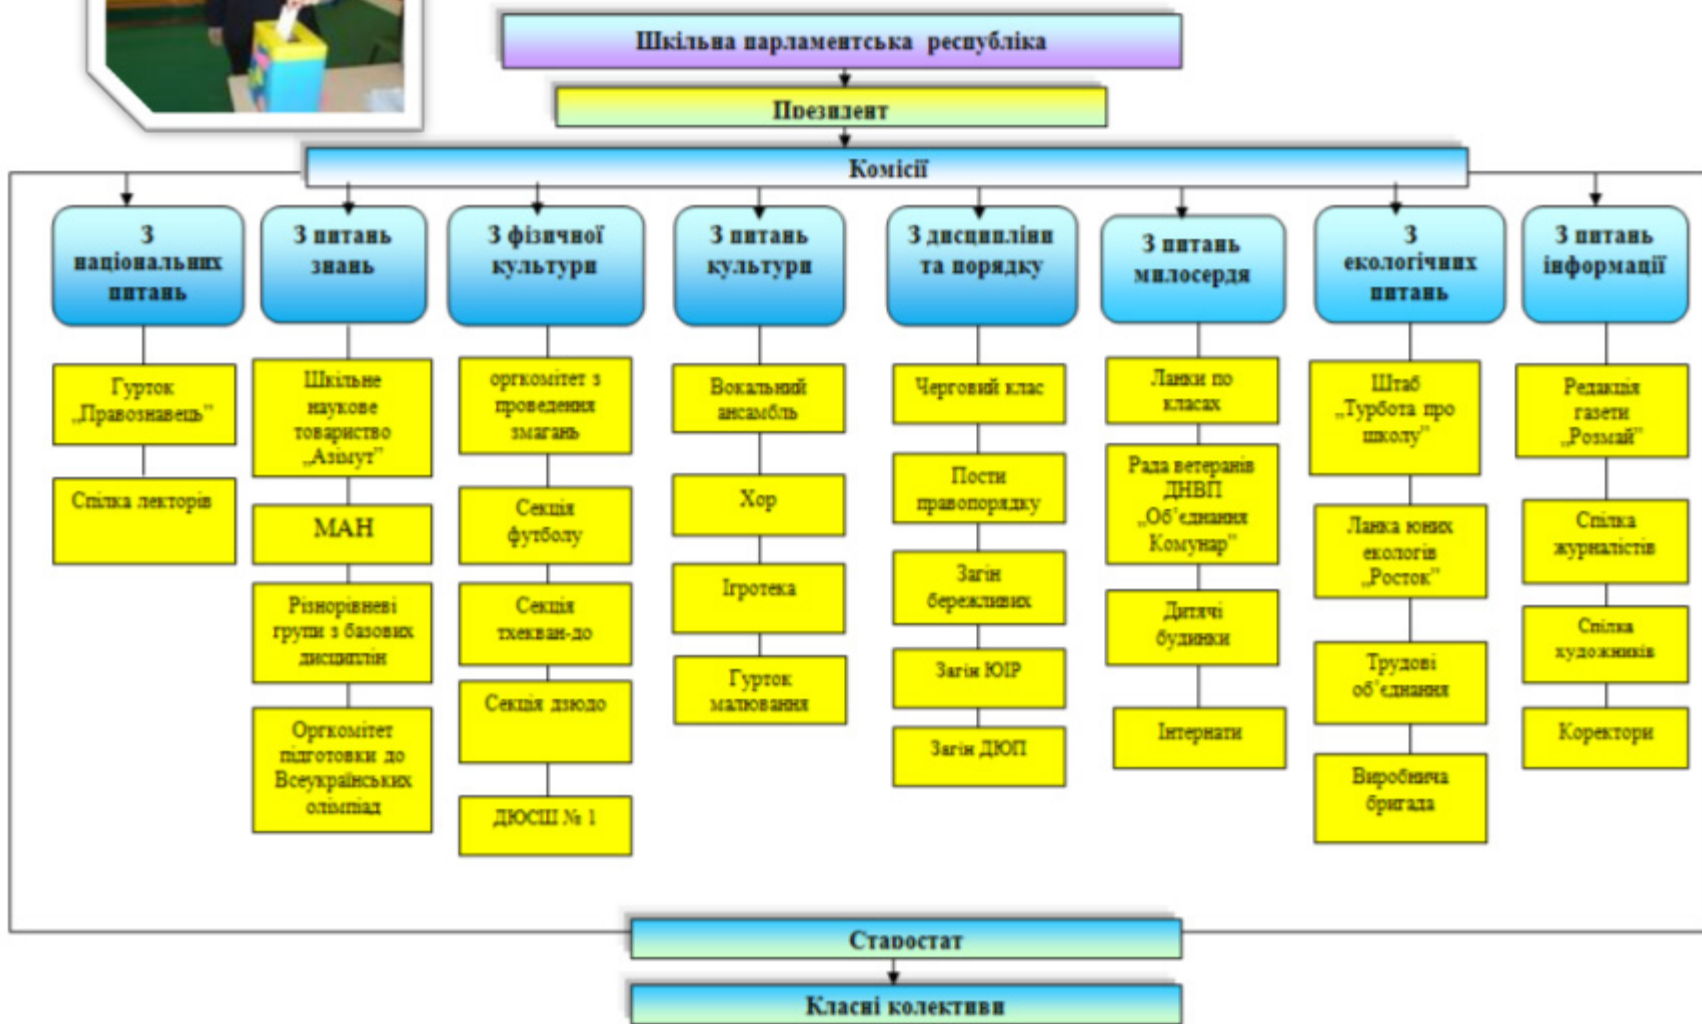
Шкільна парламентська республіка

Президент

Комісії

З національних питань

Гурток „Правознавець"

Спілка лекторів

З питань знань

Шкільне наукове товариство „Азімут"

МАН

Різнорівневі групи з базових дисциплін

Оргкомітет підготовки до Всеукраїнських олімпіад

З фізичної культури

оргкомітет з проведення змагань

Секція футболу

Секція тхекван-до

Секція дзюдо

ДЮСШ № 1

З питань культури

Вокальний ансамбль

Хор

Ігротека

Гурток малювання

З дисципліни та порядку

Черговий клас

Пости правопорядку

Загін бережливих

Загін ЮІР

Загін ДЮП

З питань милосердя

Ланки по класах

Рада ветеранів ДНВП „Об'єднання Комунар"

Дитячі будинки

Інтернати

З екологічних питань

Штаб „Турбота про школу"

Ланка юних екологів „Росток"

Трудові об'єднання

Виробнича бригада

З питань інформації

Редакція газети „Розмай"

Спілка журналістів

Спілка художників

Коректори

Старостат

Класні колективи